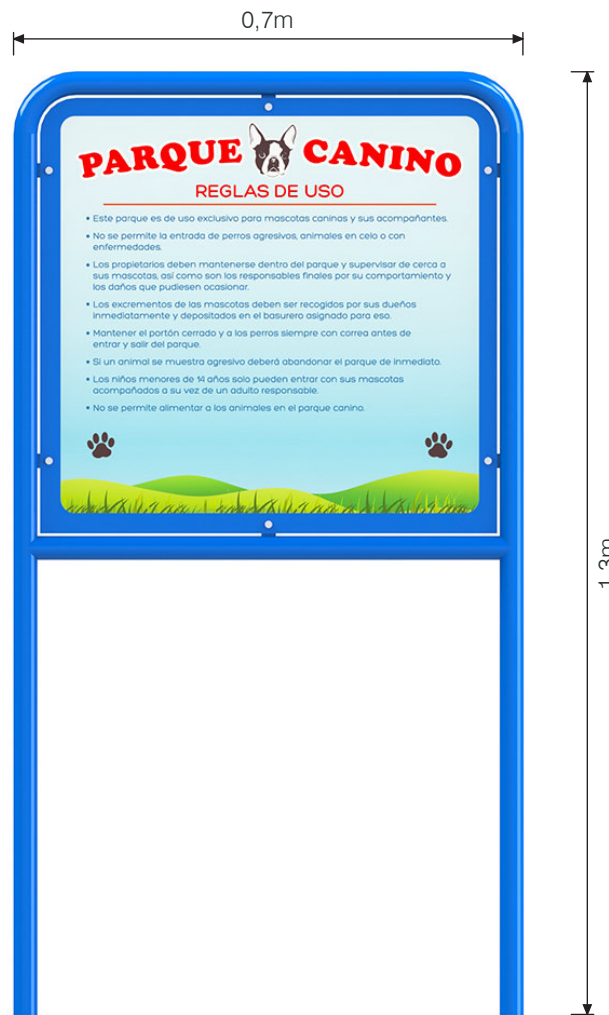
0,7m

PARQUE CANINO

REGLAS DE USO

• Este parque es de uso exclusivo para mascotas caninas y sus acompañantes.

• No se permite la entrada de perros agresivos, animales en celo o con enfermedades.

• Los propietarios deben mantenerse dentro del parque y supervisar de cerca a sus mascotas, así como son los responsables finales por su comportamiento y los daños que pudiesen ocasionar.

• Los excrementos de las mascotas deben ser recogidos por sus dueños inmediatamente y depositados en el basurero asignado para eso.

• Mantener el portón cerrado y a los perros siempre con correa antes de entrar y salir del parque.

• Si un animal se muestra agresivo deberá abandonar el parque de inmediato.

• Los niños menores de 14 años solo pueden entrar con sus mascotas acompañados a su vez de un adulto responsable.

• No se permite alimentar a los animales en el parque canino.

1,3m